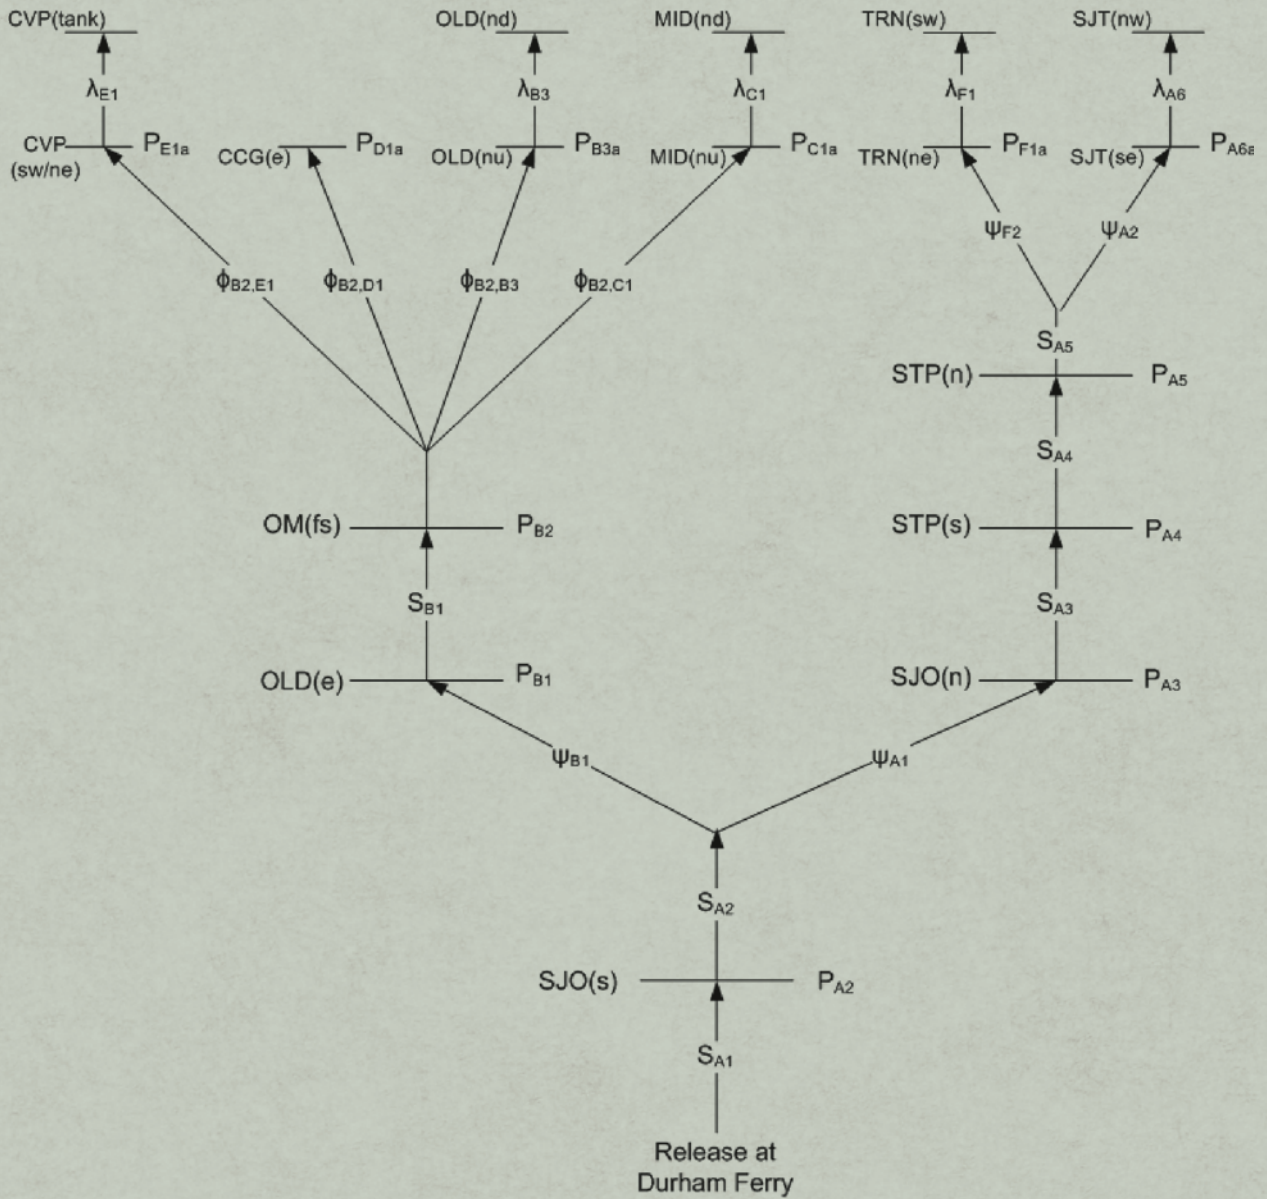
CVP(tank)
$\lambda_{E1}$
CVP (sw/ne)
$P_{E1a}$

OLD(nd)
$\lambda_{B3}$
OLD(nu)
$P_{B3a}$

MID(nd)
$\lambda_{C1}$
MID(nu)
$P_{C1a}$

TRN(sw)
$\lambda_{F1}$
TRN(ne)
$P_{F1a}$

SJT(nw)
$\lambda_{A6}$
SJT(se)
$P_{A6a}$

CCG(e)
$P_{D1a}$

$\psi_{F2}$
$\psi_{A2}$

$\phi_{B2,E1}$
$\phi_{B2,D1}$
$\phi_{B2,B3}$
$\phi_{B2,C1}$

$S_{A5}$
STP(n)
$P_{A5}$
$S_{A4}$

OM(fs)
$P_{B2}$
STP(s)
$P_{A4}$

$S_{B1}$
$S_{A3}$

OLD(e)
$P_{B1}$
SJO(n)
$P_{A3}$

$\psi_{B1}$
$\psi_{A1}$

$S_{A2}$
SJO(s)
$P_{A2}$
$S_{A1}$

Release at Durham Ferry